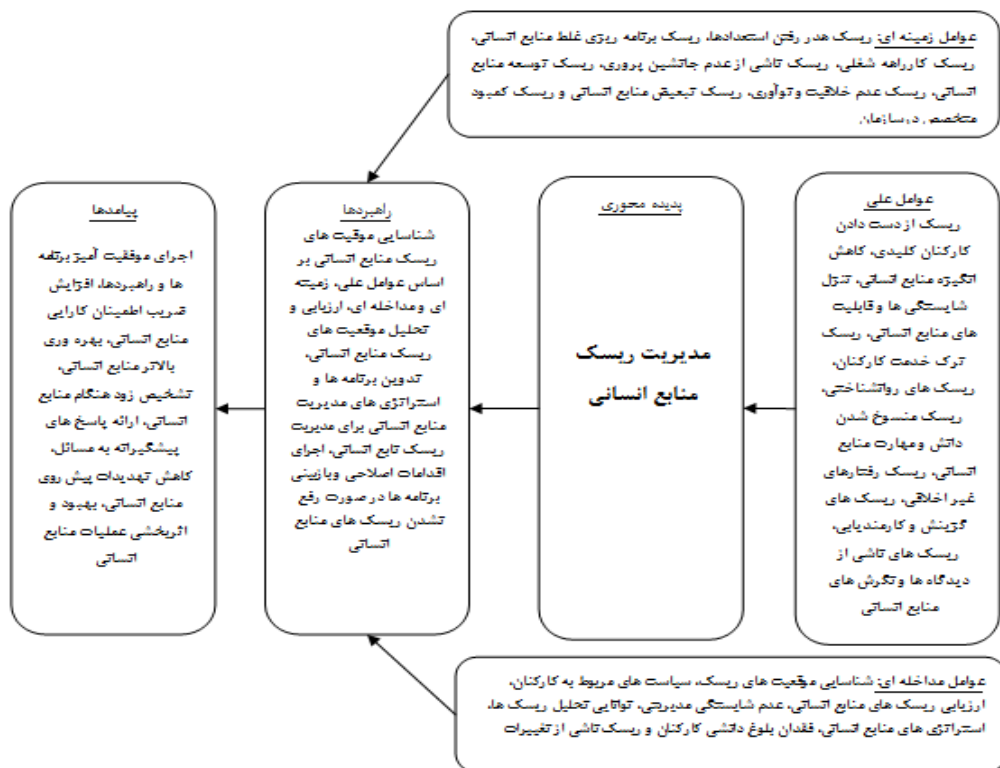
عوامل زمینه ای: ریسک هدر رفتن استعدادها، ریسک برنامه ریزی غلط منابع انسانی، ریسک کارراهه شغلی، ریسک ناشی از عدم جانشین پروری، ریسک توسعه منابع انسانی، ریسک عدم خلاقیت و نوآوری، ریسک تبعیض منابع انسانی و ریسک کمبود متخصص در سازمان.

عوامل علی
ریسک از دست دادن کارکنان کلیدی، کاهش انگیزه منابع انسانی، تنزل شایستگی ها و قابلیت های منابع انسانی، ریسک ترک خدمت کارکنان، ریسک های روانشناختی، ریسک منسوخ شدن دانش ومهارت منابع انسانی، ریسک رفتارهای غیر اخلاقی، ریسک های گزینش و کارمندیابی، ریسک های ناشی از دیدگاه ها ونگرش های منابع انسانی

پدیده محوری

مدیریت ریسک منابع انسانی

راهبردها
شناسایی موقعیت های ریسک منابع انسانی بر اساس عوامل علی، زمینه ای ومداخله ای، ارزیابی و تحلیل موقعیت های ریسک منابع انسانی، تدوین برنامه ها و استراتژی های مدیریت منابع انسانی برای مدیریت ریسک نابع انسانی، اجرای اقدامات اصلاحی وبازبینی برنامه ها در صورت رفع نشدن ریسک های منابع انسانی

پیامدها
اجرای موفقیت آمیز برنامه ها و راهبردها، افزایش ضریب اطمینان کارایی منابع انسانی، بهره وری بالاترمنابع انسانی، تشخیص زود هنگام منابع انسانی، ارائه پاسخ های پیشگیرانه به مسائل، کاهش تهدیدات پیش روی منابع انسانی، بهبود و اثربخشی عملیات منابع انسانی

عوامل مداخله ای: شناسایی موقعیت های ریسک، سیاست های مربوط به کارکنان، ارزیابی ریسک های منابع انسانی، عدم شایستگی مدیریتی، توانایی تحلیل ریسک ها، استراتژی های منابع انسانی، فقدان بلوغ دانشی کارکنان و ریسک ناشی از تغییرات